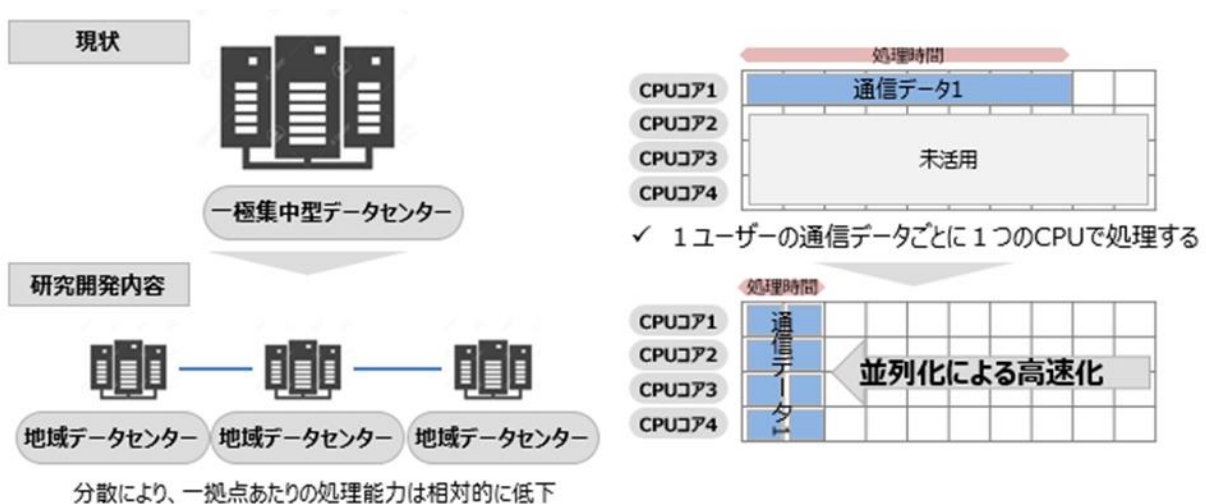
現状

一極集中型データセンター

研究開発内容

地域データセンター

地域データセンター

地域データセンター

分散により、一拠点あたりの処理能力は相対的に低下

処理時間

CPUコア1
CPUコア2
CPUコア3
CPUコア4

通信データ1

未活用

✓ 1ユーザーの通信データごとに1つのCPUで処理する

処理時間

CPUコア1
CPUコア2
CPUコア3
CPUコア4

通信データ1

並列化による高速化